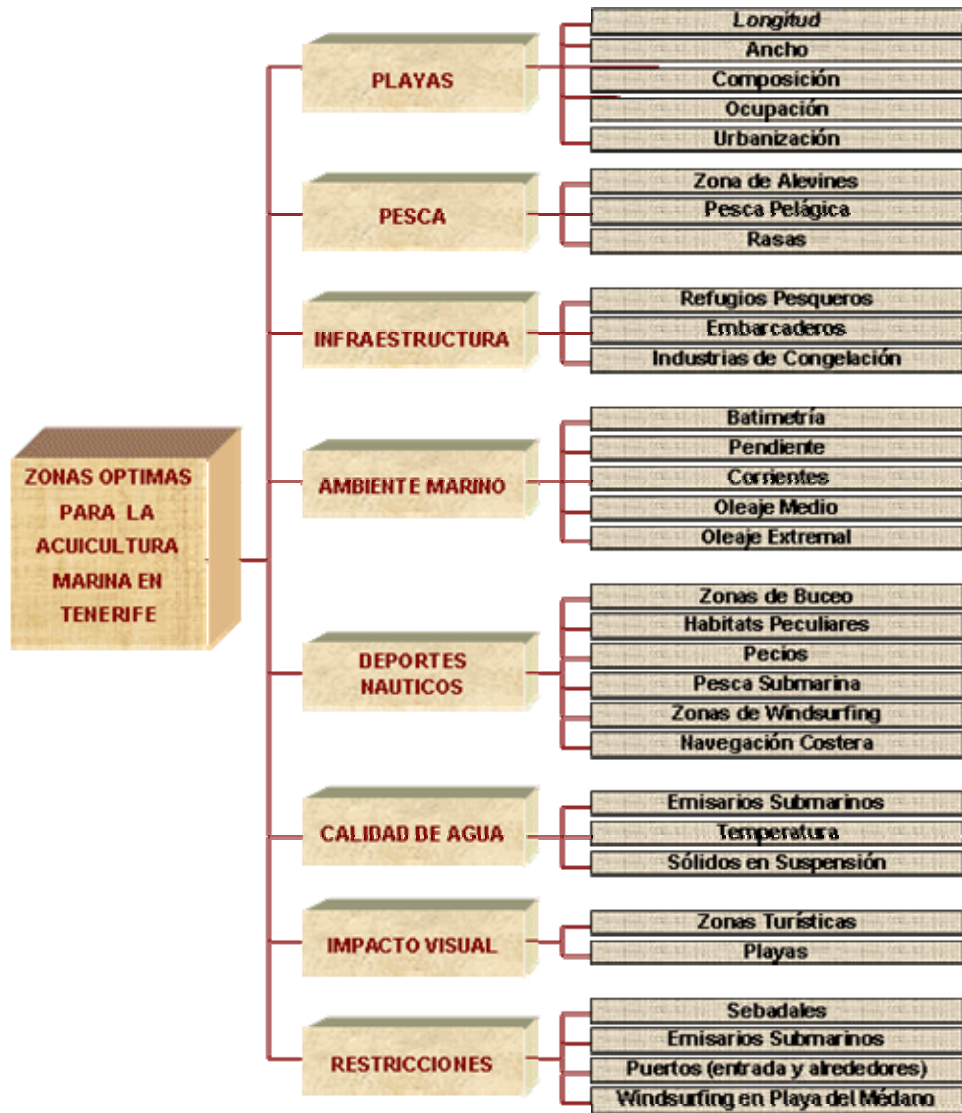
ZONAS OPTIMAS PARA LA ACUICULTURA MARINA EN TENERIFE

PLAYAS
Longitud
Ancho
Composición
Ocupación
Urbanización

PESCA
Zona de Alevines
Pesca Pelágica
Rasas

INFRAESTRUCTURA
Refugios Pesqueros
Embarcaderos
Industrias de Congelación

AMBIENTE MARINO
Batimetría
Pendiente
Corrientes
Oleaje Medio
Oleaje Extremal

DEPORTES NAUTICOS
Zonas de Buceo
Habitats Peculiares
Pecios
Pesca Submarina
Zonas de Windsurfing
Navegación Costera

CALIDAD DE AGUA
Emisarios Submarinos
Temperatura
Sólidos en Suspensión

IMPACTO VISUAL
Zonas Turísticas
Playas

RESTRICCIONES
Sebadales
Emisarios Submarinos
Puertos (entrada y alrededores)
Windsurfing en Playa del Médano